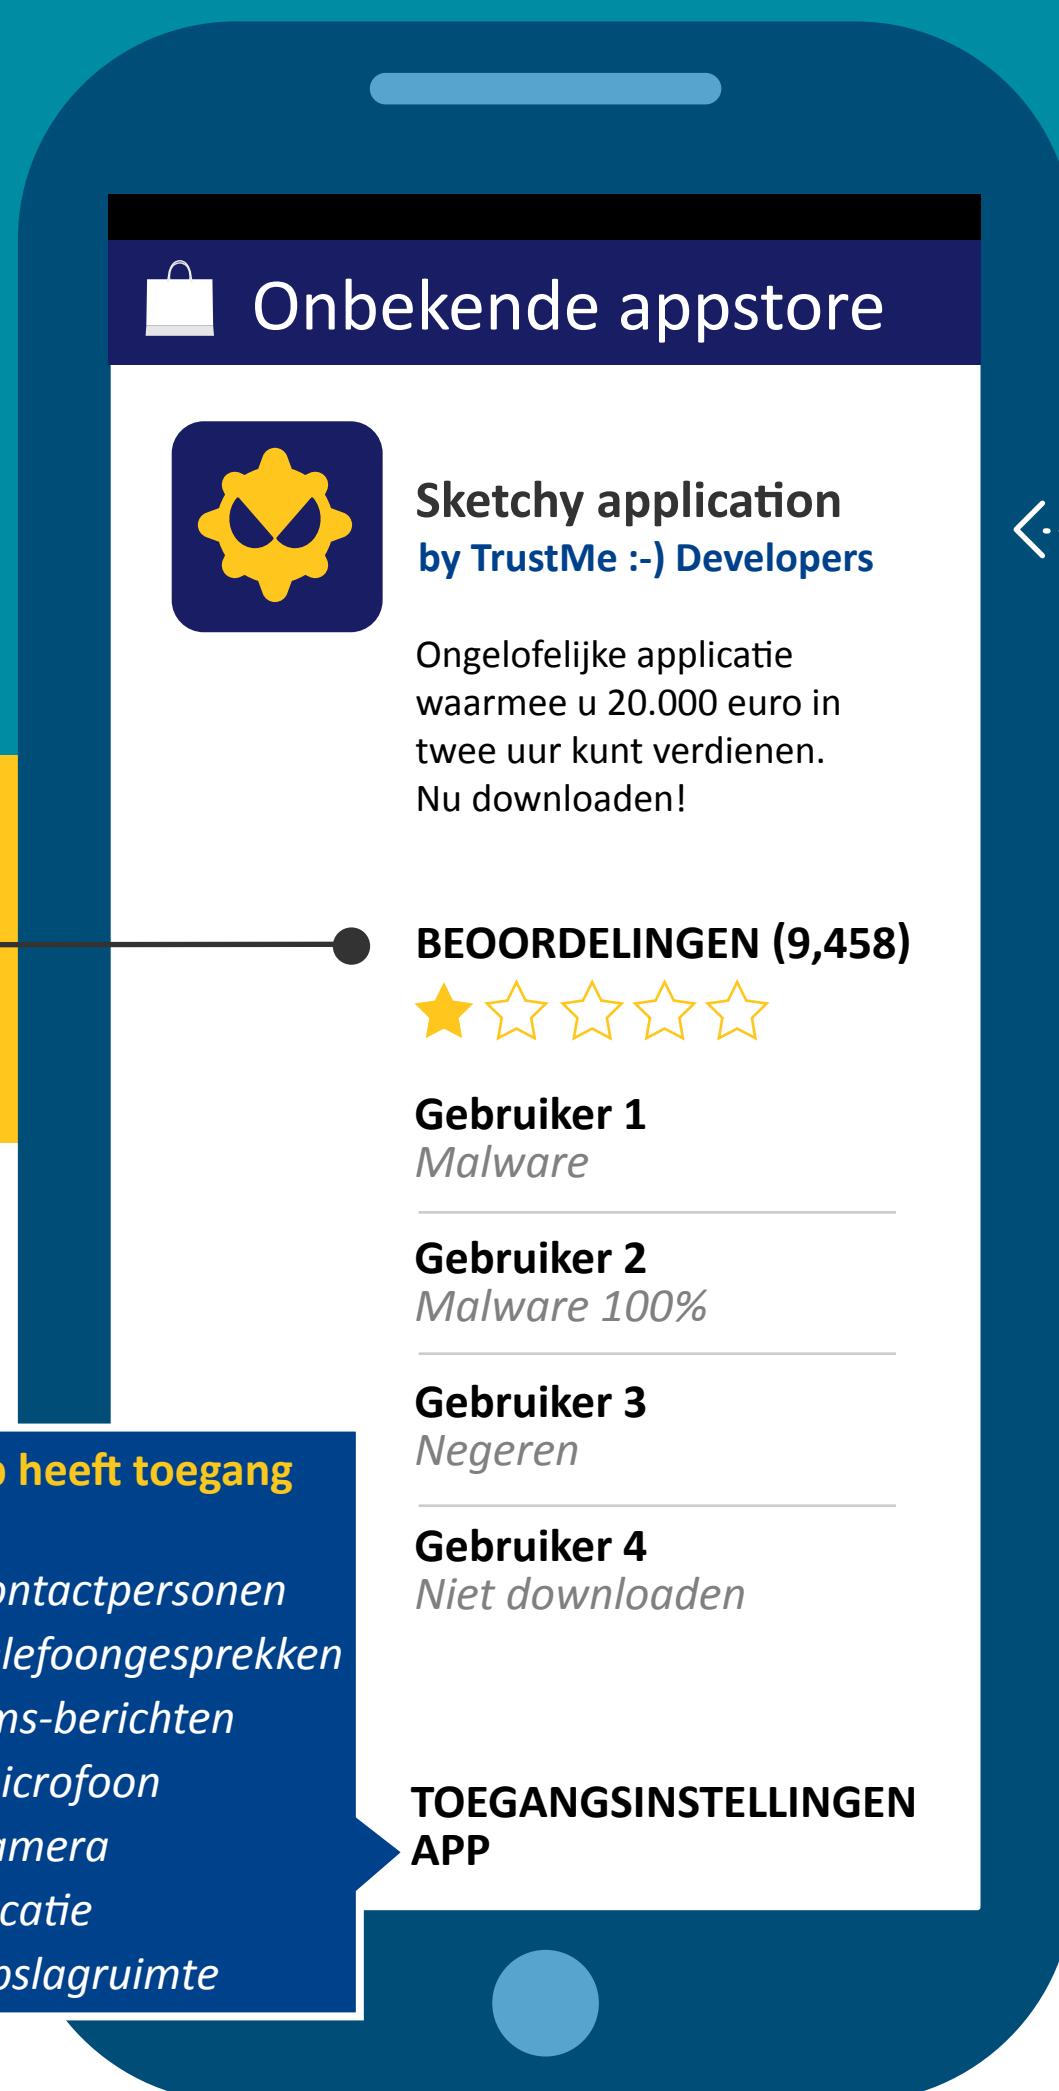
Onbekende appstore

Sketchy application
by TrustMe :-) Developers

Ongelofelijke applicatie waarmee u 20.000 euro in twee uur kunt verdienen. Nu downloaden!

BEOORDELINGEN (9,458)

Gebruiker 1
Malware

Gebruiker 2
Malware 100%

Gebruiker 3
Negeren

Gebruiker 4
Niet downloaden

TOEGANGSINSTELLINGEN APP

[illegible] heeft toegang

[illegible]ntactpersonen
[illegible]lefoongesprekken
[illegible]ms-berichten
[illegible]icrofoon
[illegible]amera
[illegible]catie
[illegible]pslagruimte